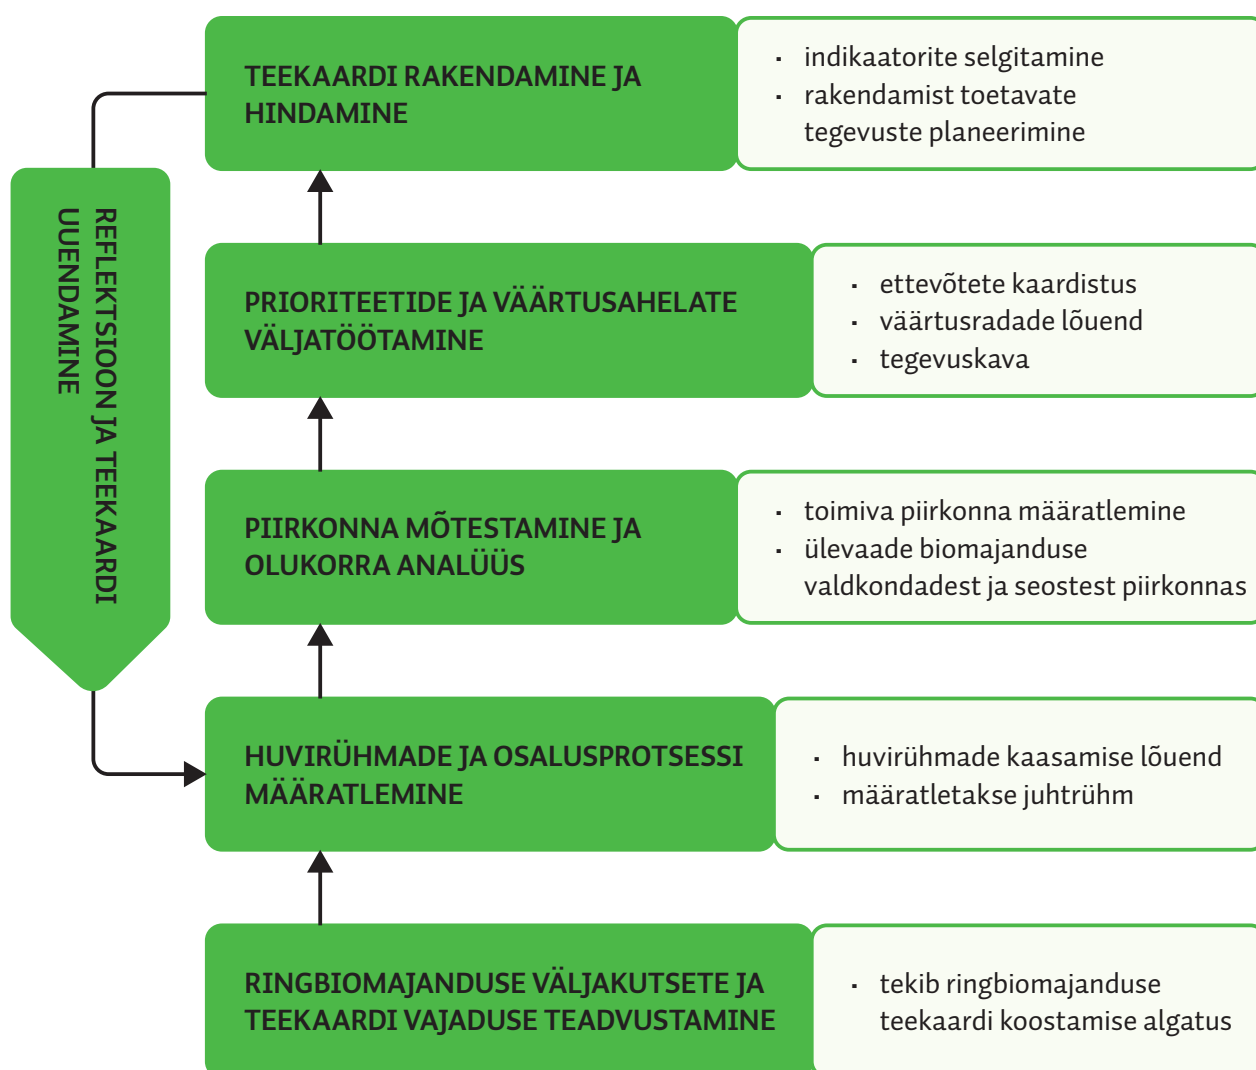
REFLEKTSIOON JA TEEKAARDI UUENDAMINE

TEEKAARDI RAKENDAMINE JA HINDAMINE

- indikaatorite selgitamine
- rakendamist toetavate tegevuste planeerimine

PRIORITEETIDE JA VÄÄRTUSAHELATE VÄLJATÖÖTAMINE

- ettevõtete kaardistus
- väärtusradade lõuend
- tegevuskava

PIIRKONNA MÕTESTAMINE JA OLUKORRA ANALÜÜS

- toimiva piirkonna määratlemine
- ülevaade biomajanduse valdkondadest ja seostest piirkonnas

HUVIRÜHMADE JA OSALUSPROTSESSI MÄÄRATLEMINE

- huvirühmade kaasamise lõuend
- määratletakse juhtrühm

RINGBIOMAJANDUSE VÄLJAKUTSETE JA TEEKAARDI VAJADUSE TEADVUSTAMINE

- tekib ringbiomajanduse teekaardi koostamise algatus